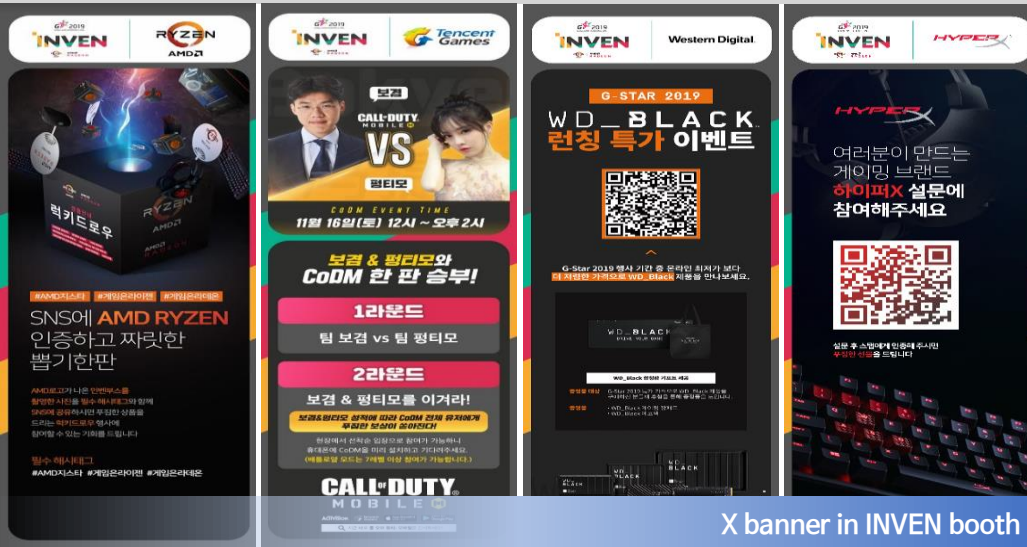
G★ 2019 INVEN
RYZEN AMD

럭키드로우
RYZEN
AMD RADEON

#AMD지스타 #게임온라이엔 #게임온라이온
SNS에 AMD RYZEN 인증하고 짜릿한 뽑기한판

AMD로고가 나온 인벤부스를 촬영한 사진을 필수 해시태그와 함께 SNS에 공유하시면 푸짐한 상품을 드리는 럭키드로우 행사에 참여할 수 있는 기회를 드립니다

필수 해시태그
#AMD지스타 #게임온라이엔 #게임온라이온

G★ 2019 INVEN
Tencent Games

보겸
CALL of DUTY MOBILE
VS
펑티모
CoDM EVENT TIME
11월 16일(토) 12시 ~ 오후 2시

보겸 & 펑티모와 CoDM 한 판 승부!

1라운드
팀 보겸 vs 팀 펑티모

2라운드
보겸 & 펑티모를 이겨라!
보겸&펑티모 상격에 따라 CoDM 전체 유저에게 푸짐한 보상이 쏟아진다!
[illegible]

CALL of DUTY MOBILE

G★ 2019 INVEN
Western Digital.

G-STAR 2019
WD_BLACK
런칭 특가 이벤트

G-Star 2019 행사 기간 중 온라인 최저가 보다 더 저렴한 가격으로 WD_Black 제품을 만나보세요.

WD_BLACK
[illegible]

G★ 2019 INVEN
HyperX

HYPERX
여러분이 만드는 게이밍 브랜드
하이퍼X 설문에 참여해주세요

설문 후 스탭에게 인증하시면 푸짐한 선물을 드립니다

X banner in INVEN booth